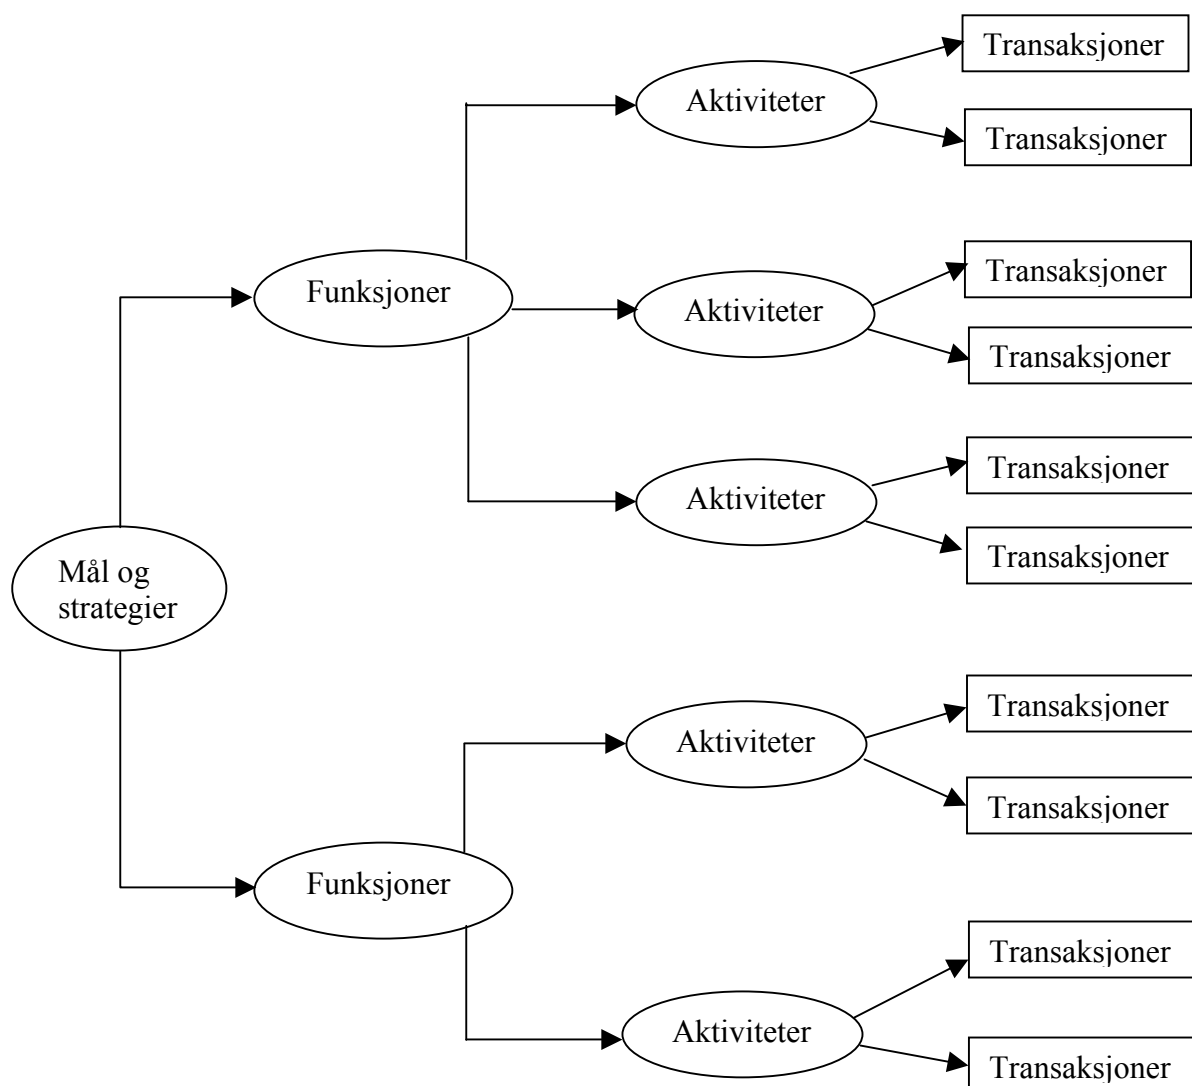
Transaksjoner

Aktiviteter

Transaksjoner

Transaksjoner

Funksjoner

Aktiviteter

Transaksjoner

Transaksjoner

Aktiviteter

Transaksjoner

Mål og strategier

Transaksjoner

Aktiviteter

Transaksjoner

Funksjoner

Transaksjoner

Aktiviteter

Transaksjoner